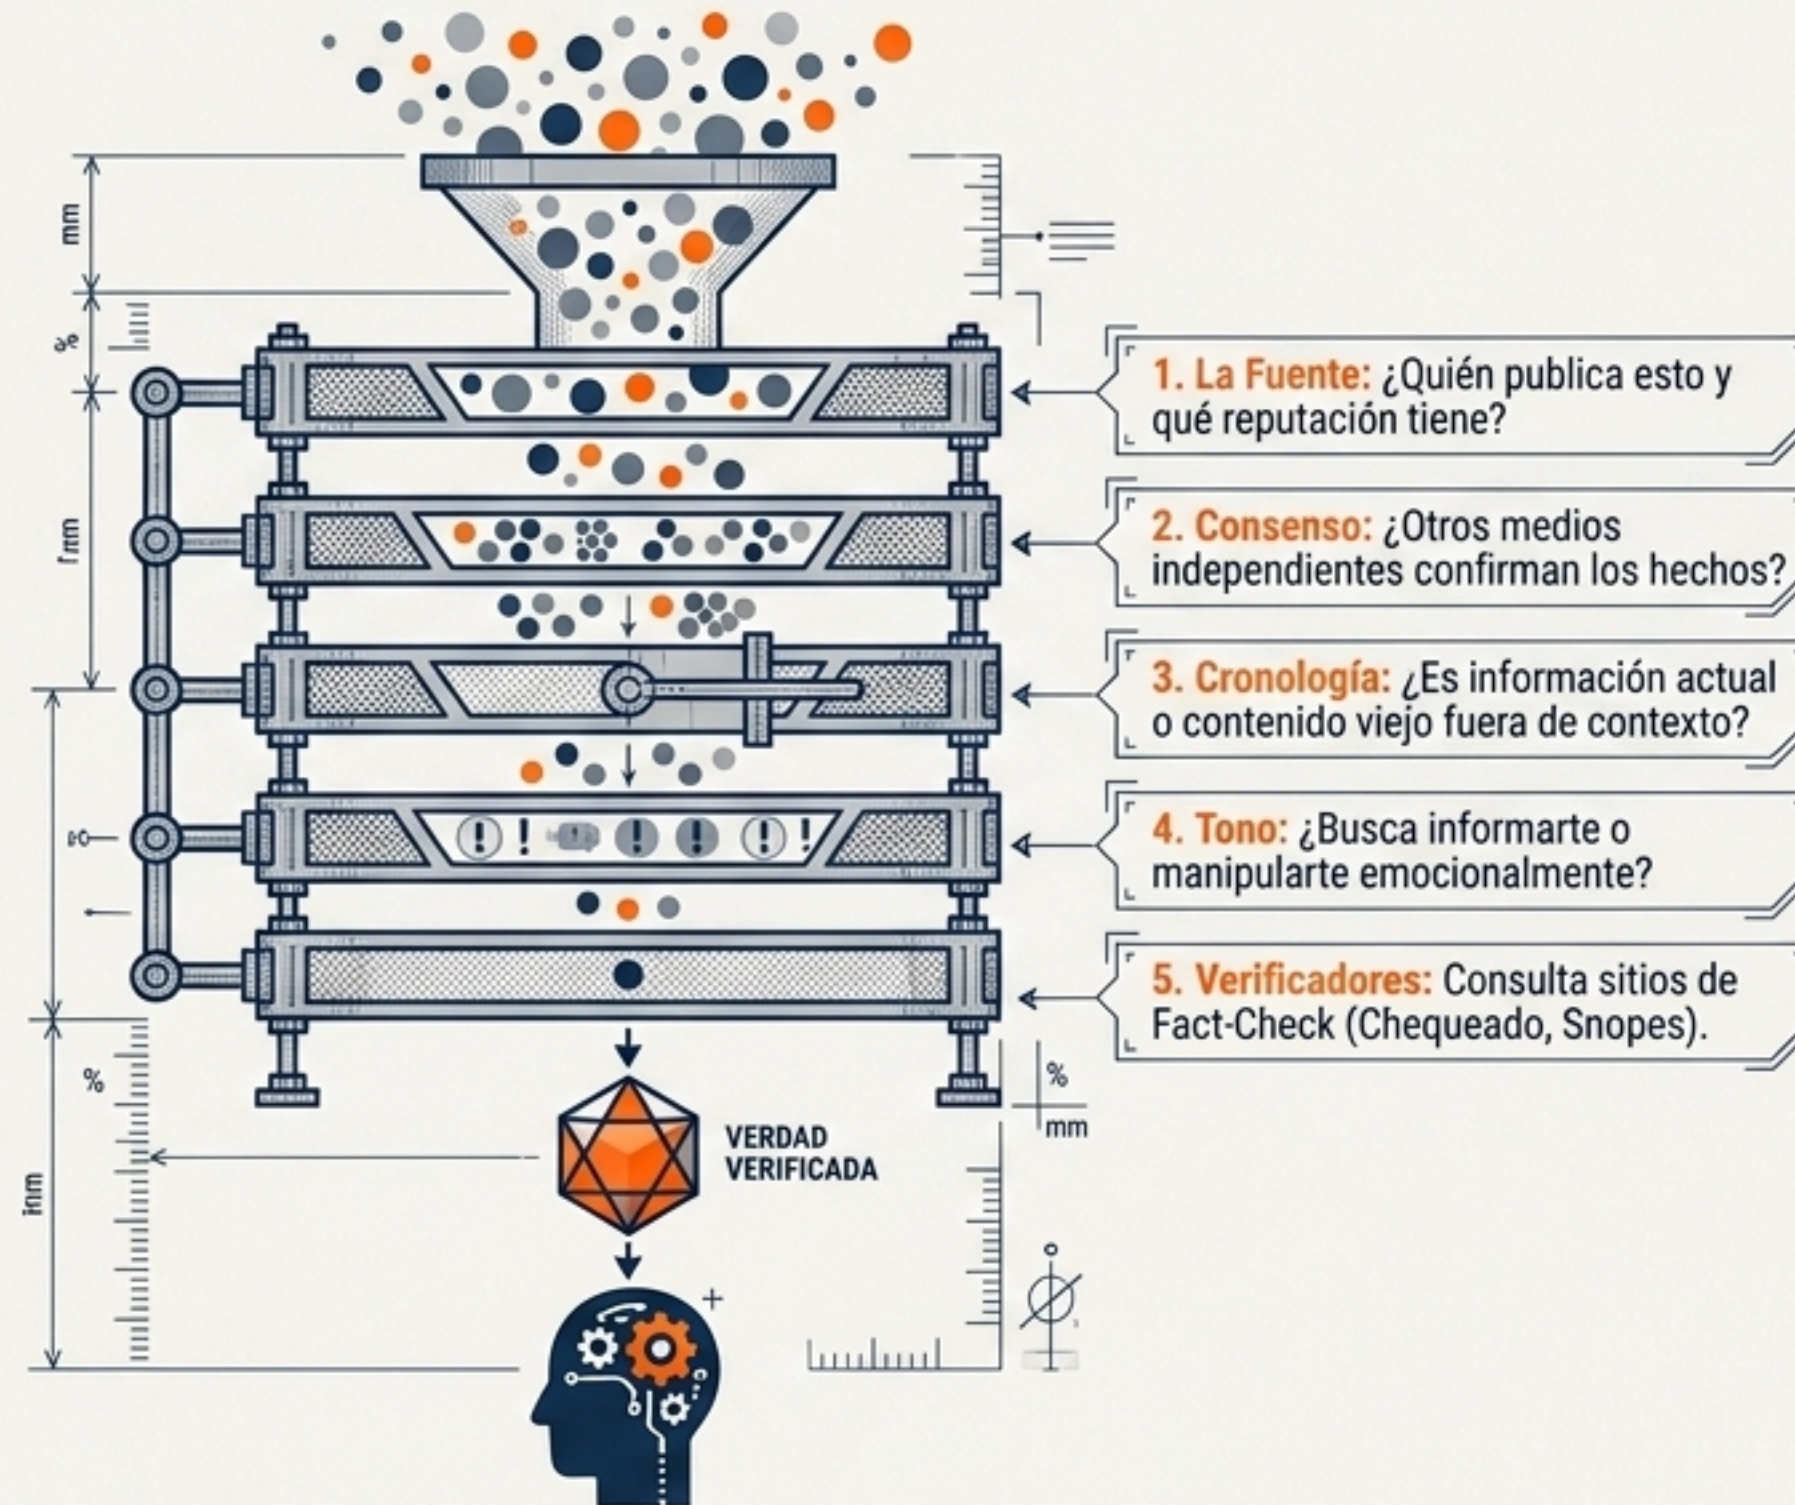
mm

%

mm

1. La Fuente: ¿Quién publica esto y qué reputación tiene?

2. Consenso: ¿Otros medios independientes confirman los hechos?

3. Cronología: ¿Es información actual o contenido viejo fuera de contexto?

4. Tono: ¿Busca informarte o manipularte emocionalmente?

5. Verificadores: Consulta sitios de Fact-Check (Chequeado, Snopes).

%

%
mm

VERDAD
VERIFICADA

mm